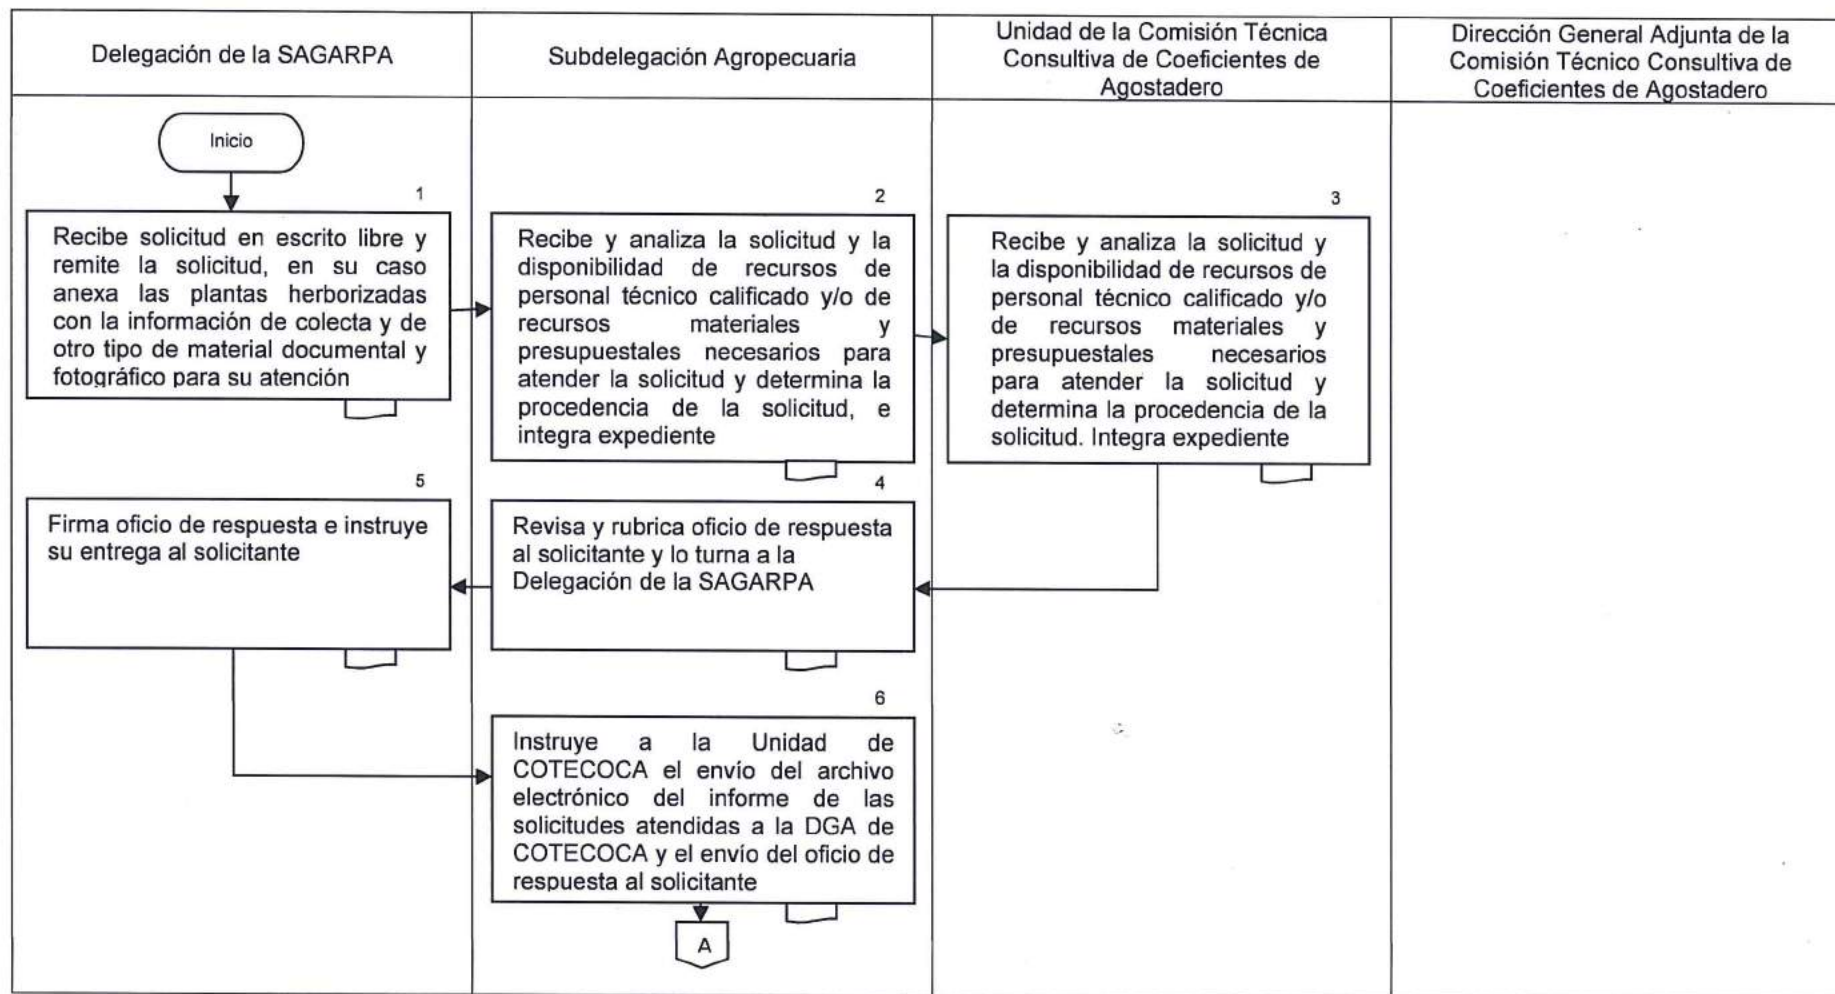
| Delegación de la SAGARPA | Subdelegación Agropecuaria | Unidad de la Comisión Técnica Consultiva de Coeficientes de Agostadero | Dirección General Adjunta de la Comisión Técnico Consultiva de Coeficientes de Agostadero |
|---|---|---|---|

Inicio

1
Recibe solicitud en escrito libre y remite la solicitud, en su caso anexa las plantas herborizadas con la información de colecta y de otro tipo de material documental y fotográfico para su atención

2
Recibe y analiza la solicitud y la disponibilidad de recursos de personal técnico calificado y/o de recursos materiales y presupuestales necesarios para atender la solicitud y determina la procedencia de la solicitud, e integra expediente

3
Recibe y analiza la solicitud y la disponibilidad de recursos de personal técnico calificado y/o de recursos materiales y presupuestales necesarios para atender la solicitud y determina la procedencia de la solicitud. Integra expediente

4
Revisa y rubrica oficio de respuesta al solicitante y lo turna a la Delegación de la SAGARPA

5
Firma oficio de respuesta e instruye su entrega al solicitante

6
Instruye a la Unidad de COTECOCA el envío del archivo electrónico del informe de las solicitudes atendidas a la DGA de COTECOCA y el envío del oficio de respuesta al solicitante

A